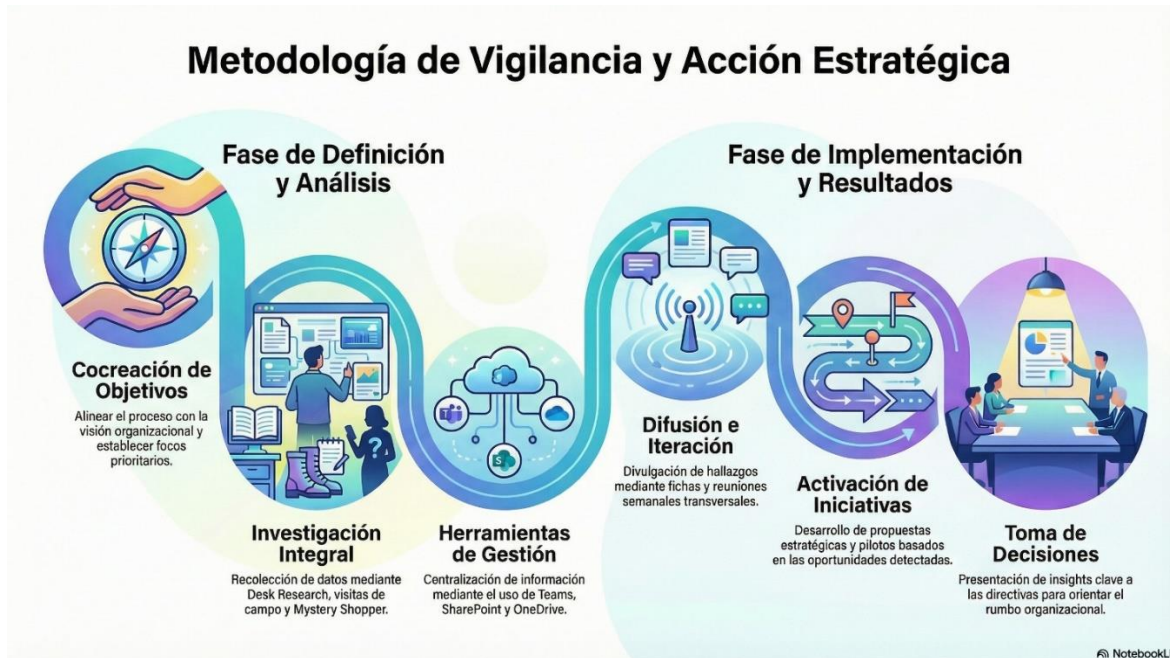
Metodología de Vigilancia y Acción Estratégica

Fase de Definición y Análisis

Fase de Implementación y Resultados

Cocreación de Objetivos

Alinear el proceso con la visión organizacional y establecer focos prioritarios.

Investigación Integral

Recolección de datos mediante Desk Research, visitas de campo y Mystery Shopper.

Herramientas de Gestión

Centralización de información mediante el uso de Teams, SharePoint y OneDrive.

Difusión e Iteración

Divulgación de hallazgos mediante fichas y reuniones semanales transversales.

Activación de Iniciativas

Desarrollo de propuestas estratégicas y pilotos basados en las oportunidades detectadas.

Toma de Decisiones

Presentación de insights clave a las directivas para orientar el rumbo organizacional.

NotebookL